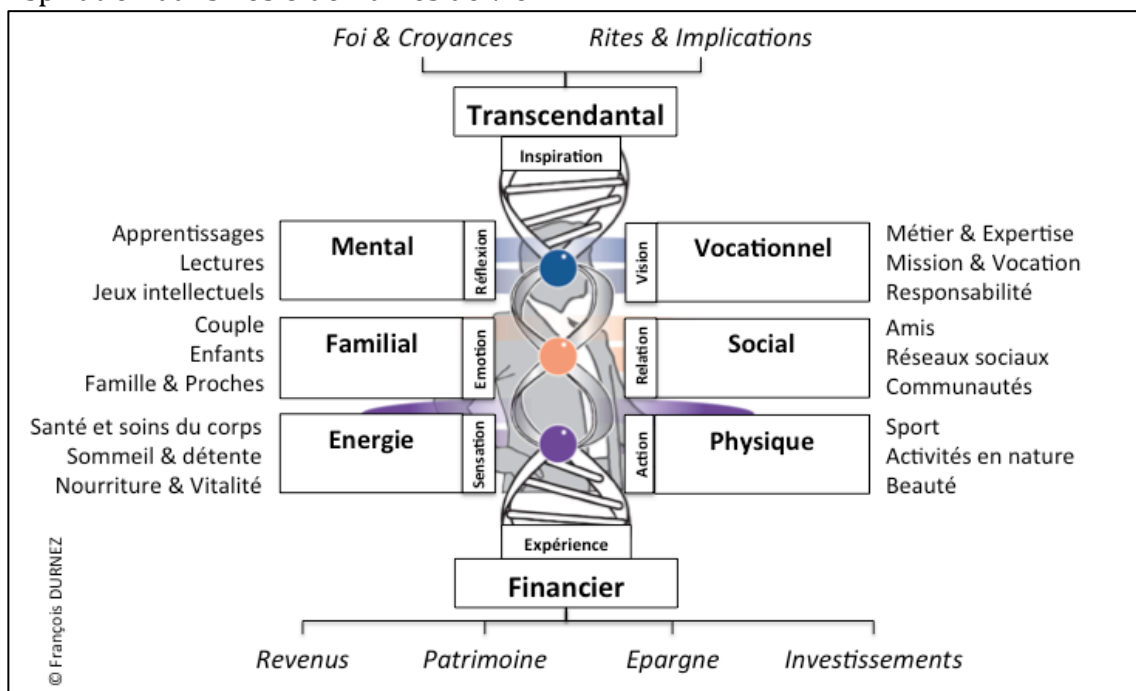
Foi & Croyances

Rites & Implications

Transcendantal

Inspiration

Apprentissages
Lectures
Jeux intellectuels

Mental

Réflexion

Vision

Vocationnel

Métier & Expertise
Mission & Vocation
Responsabilité

Couple
Enfants
Famille & Proches

Familial

Emotion

Relation

Social

Amis
Réseaux sociaux
Communautés

Santé et soins du corps
Sommeil & détente
Nourriture & Vitalité

Energie

Sensation

Action

Physique

Sport
Activités en nature
Beauté

Expérience

Financier

Revenus

Patrimoine

Epargne

Investissements

© François DURNEZ